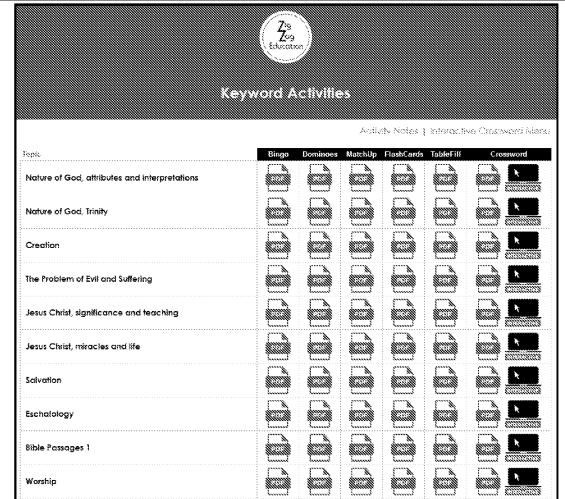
Zig Zag Education

Keyword Activities

Activity Notes | Interactive Crossword Menu

| Topic | Bingo | Dominoes | MatchUp | FlashCards | TableFill | Crossword |
|---|---|---|---|---|---|---|
| Nature of God, attributes and interpretations | PDF | PDF | PDF | PDF | PDF | PDF INTERACTIVE |
| Nature of God, Trinity | PDF | PDF | PDF | PDF | PDF | PDF INTERACTIVE |
| Creation | PDF | PDF | PDF | PDF | PDF | PDF INTERACTIVE |
| The Problem of Evil and Suffering | PDF | PDF | PDF | PDF | PDF | PDF INTERACTIVE |
| Jesus Christ, significance and teaching | PDF | PDF | PDF | PDF | PDF | PDF INTERACTIVE |
| Jesus Christ, miracles and life | PDF | PDF | PDF | PDF | PDF | PDF INTERACTIVE |
| Salvation | PDF | PDF | PDF | PDF | PDF | PDF INTERACTIVE |
| Eschatology | PDF | PDF | PDF | PDF | PDF | PDF INTERACTIVE |
| Bible Passages 1 | PDF | PDF | PDF | PDF | PDF | PDF INTERACTIVE |
| Worship | PDF | PDF | PDF | PDF | PDF | PDF INTERACTIVE |